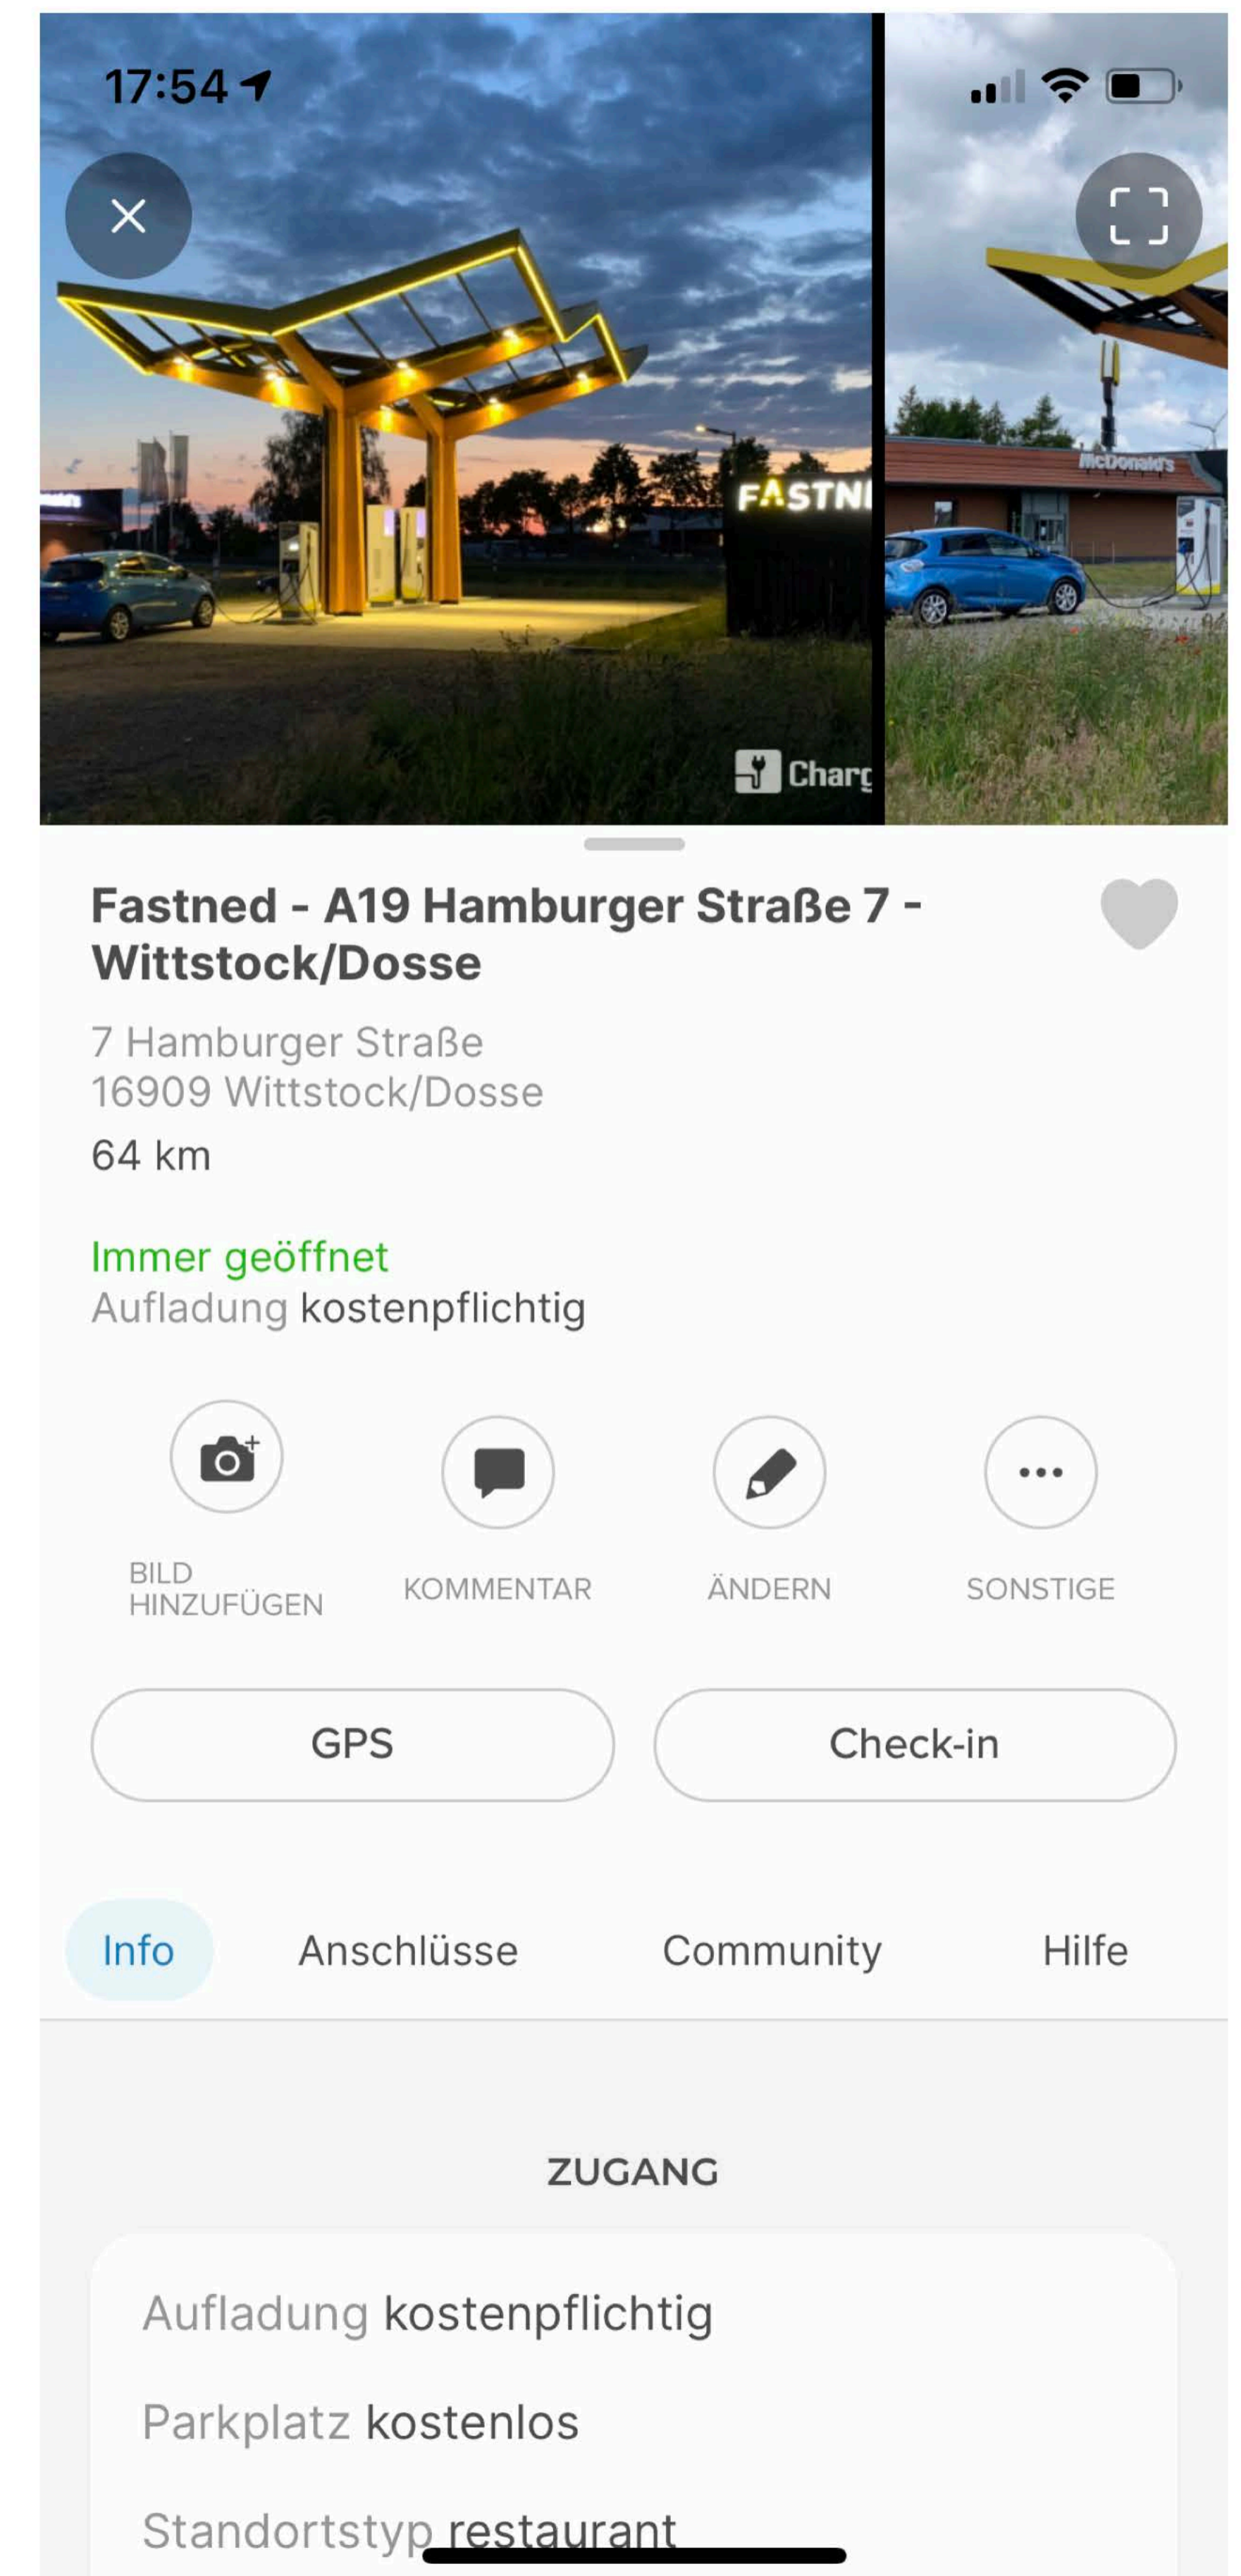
17:54

FASTN

Charg

McDonald's

Fastned - A19 Hamburger Straße 7 - Wittstock/Dosse

7 Hamburger Straße
16909 Wittstock/Dosse

64 km

Immer geöffnet
Aufladung kostenpflichtig

BILD HINZUFÜGEN

KOMMENTAR

ÄNDERN

SONSTIGE

GPS

Check-in

Info

Anschlüsse

Community

Hilfe

ZUGANG

Aufladung kostenpflichtig

Parkplatz kostenlos

Standortstyp restaurant